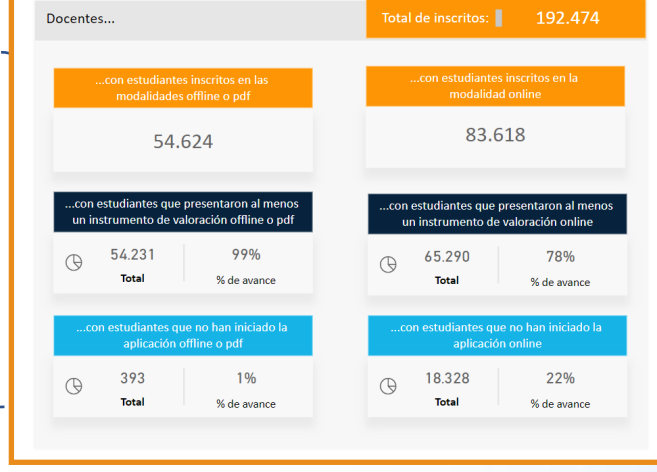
Docentes...

Total de inscritos: 192.474

...con estudiantes inscritos en las modalidades offline o pdf

54.624

...con estudiantes inscritos en la modalidad online

83.618

...con estudiantes que presentaron al menos un instrumento de valoración offline o pdf

54.231
Total

99%
% de avance

...con estudiantes que presentaron al menos un instrumento de valoración online

65.290
Total

78%
% de avance

...con estudiantes que no han iniciado la aplicación offline o pdf

393
Total

1%
% de avance

...con estudiantes que no han iniciado la aplicación online

18.328
Total

22%
% de avance